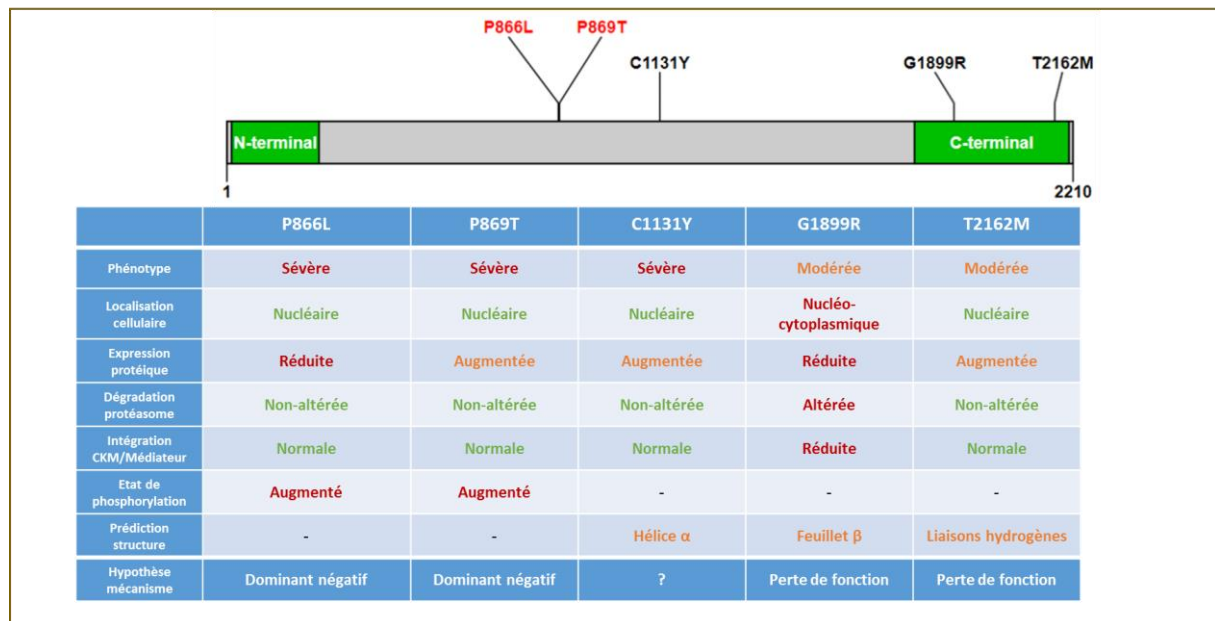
P866L P869T C1131Y G1899R T2162M

N-terminal C-terminal

1 2210

| | P866L | P869T | C1131Y | G1899R | T2162M |
|---|---|---|---|---|---|
| Phénotype | Sévère | Sévère | Sévère | Modérée | Modérée |
| Localisation cellulaire | Nucléaire | Nucléaire | Nucléaire | Nucléo-cytoplasmique | Nucléaire |
| Expression protéique | Réduite | Augmentée | Augmentée | Réduite | Augmentée |
| Dégradation protéasome | Non-altérée | Non-altérée | Non-altérée | Altérée | Non-altérée |
| Intégration CKM/Médiateur | Normale | Normale | Normale | Réduite | Normale |
| Etat de phosphorylation | Augmenté | Augmenté | - | - | - |
| Prédiction structure | - | - | Hélice α | Feuillet β | Liaisons hydrogènes |
| Hypothèse mécanisme | Dominant négatif | Dominant négatif | ? | Perte de fonction | Perte de fonction |